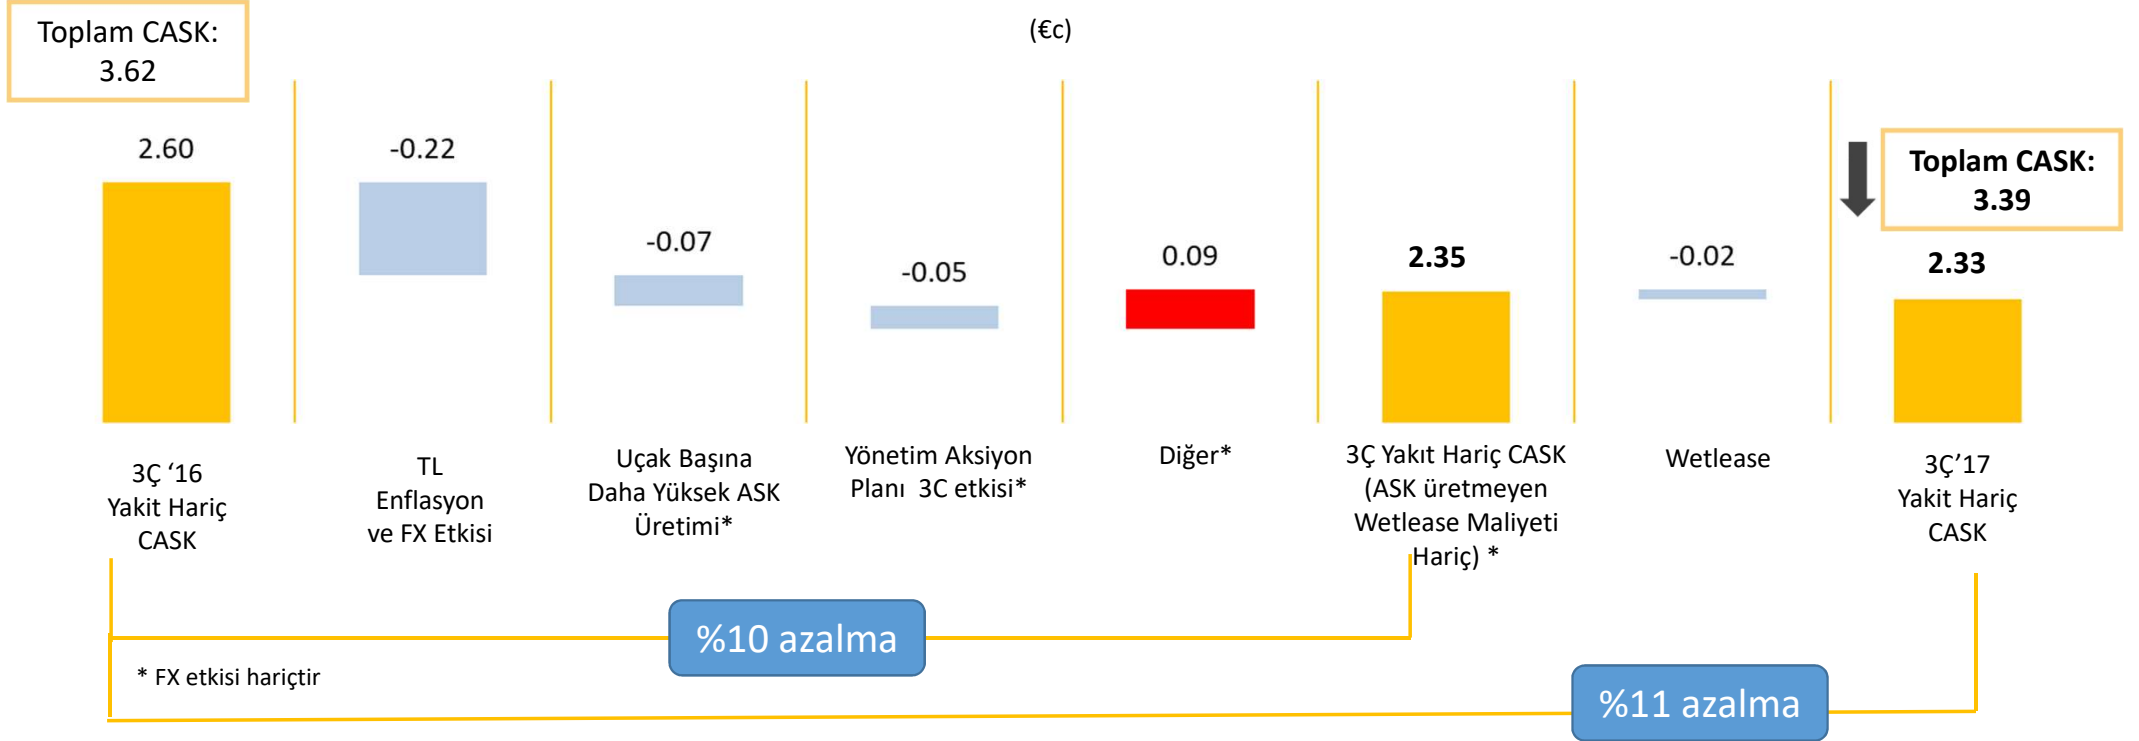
Toplam CASK: 3.62

(€c)

2.60

-0.22

-0.07

-0.05

0.09

2.35

-0.02

Toplam CASK: 3.39

2.33

3Ç '16 Yakit Hariç CASK

TL Enflasyon ve FX Etkisi

Uçak Başına Daha Yüksek ASK Üretimi*

Yönetim Aksiyon Planı 3C etkisi*

Diğer*

3Ç Yakıt Hariç CASK (ASK üretmeyen Wetlease Maliyeti Hariç) *

Wetlease

3Ç'17 Yakit Hariç CASK

%10 azalma

* FX etkisi hariçtir

%11 azalma